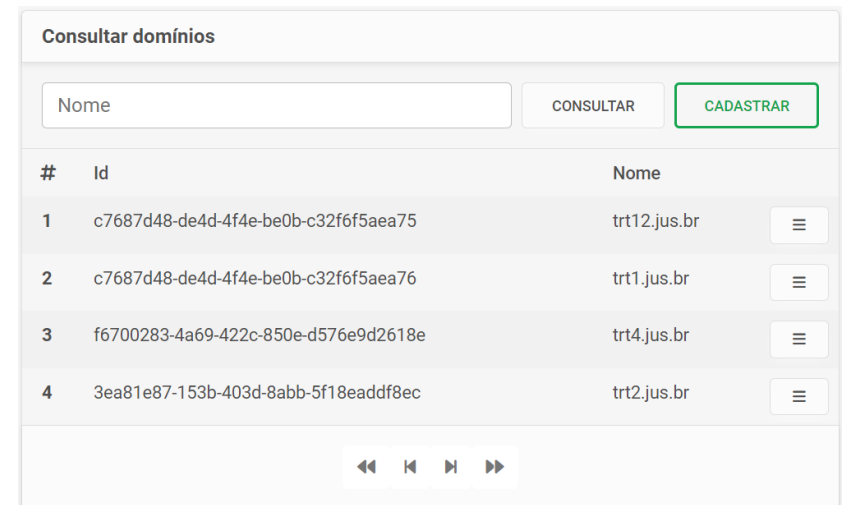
Consultar domínios

Nome

CONSULTAR

CADASTRAR

| # | Id | Nome | |
|---|---|---|---|
| 1 | c7687d48-de4d-4f4e-be0b-c32f6f5aea75 | trt12.jus.br | ≡ |
| 2 | c7687d48-de4d-4f4e-be0b-c32f6f5aea76 | trt1.jus.br | ≡ |
| 3 | f6700283-4a69-422c-850e-d576e9d2618e | trt4.jus.br | ≡ |
| 4 | 3ea81e87-153b-403d-8abb-5f18eaddf8ec | trt2.jus.br | ≡ |